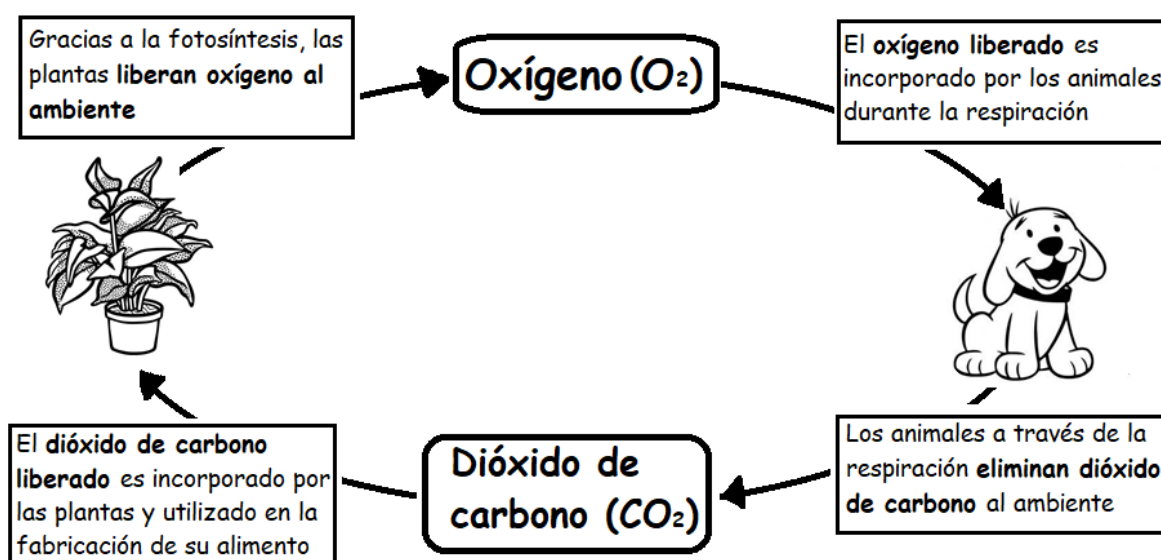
Gracias a la fotosíntesis, las plantas liberan oxígeno al ambiente

Oxígeno ($O_2$)

El oxígeno liberado es incorporado por los animales durante la respiración

Los animales a través de la respiración eliminan dióxido de carbono al ambiente

Dióxido de carbono ($CO_2$)

El dióxido de carbono liberado es incorporado por las plantas y utilizado en la fabricación de su alimento